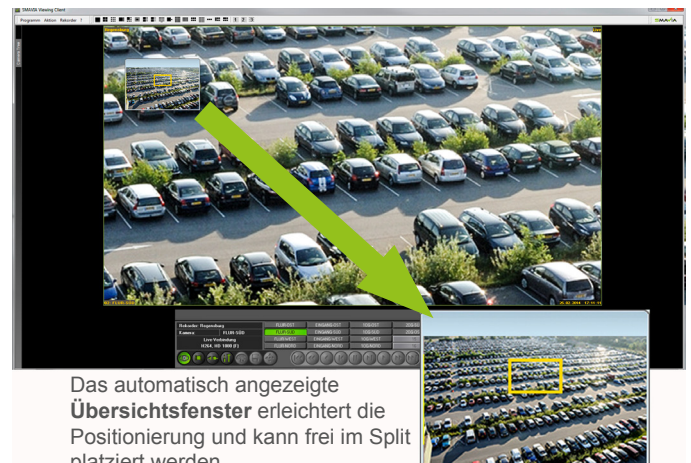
SMAVIA Viewing Client

Programm Aktion Rekorder ?

1 2 3

SMAVIA

Regensburg

Rekorder Regensburg
Kamera FLUR-SÜD
Live-Verbindung
H.264, HD 1080 (F)

FLUR-OST
FLUR-SÜD
FLUR-WEST
FLUR-NORD
EINGANG-OST
EINGANG-SÜD
EINGANG-WEST
EINGANG-NORD

Das automatisch angezeigte **Übersichtsfenster** erleichtert die Positionierung und kann frei im Split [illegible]